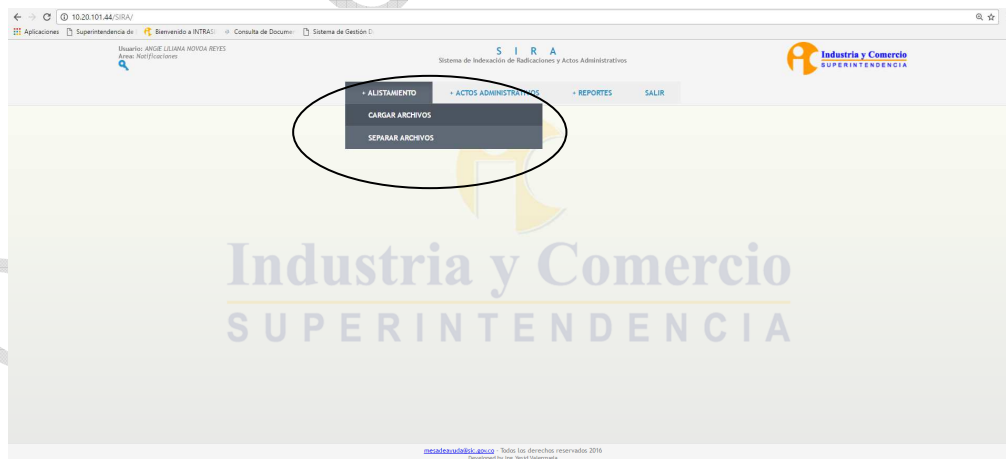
10.20.101.44/SIRA/

Aplicaciones Superintendencia de Bienvenido a INTRASI Consulta de Docume Sistema de Gestión D

Usuario: ANGIE LILIANA NOVOA REYES
Area: Notificaciones

S I R A
Sistema de Indexación de Radicaciones y Actos Administrativos

Industria y Comercio
SUPERINTENDENCIA

+ ALISTAMIENTO
+ ACTOS ADMINISTRATIVOS
+ REPORTES
SALIR

CARGAR ARCHIVOS
SEPARAR ARCHIVOS

Industria y Comercio
SUPERINTENDENCIA

mesadeayuda@sic.gov.co - Todos los derechos reservados 2016
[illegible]